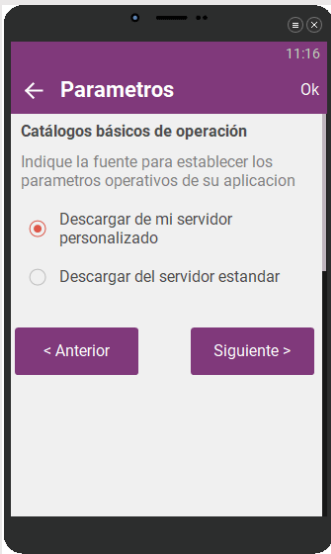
11:16

Parametros

Ok

Catálogos básicos de operación

Indique la fuente para establecer los parametros operativos de su aplicacion

Descargar de mi servidor personalizado

Descargar del servidor estandar

< Anterior

Siguiente >